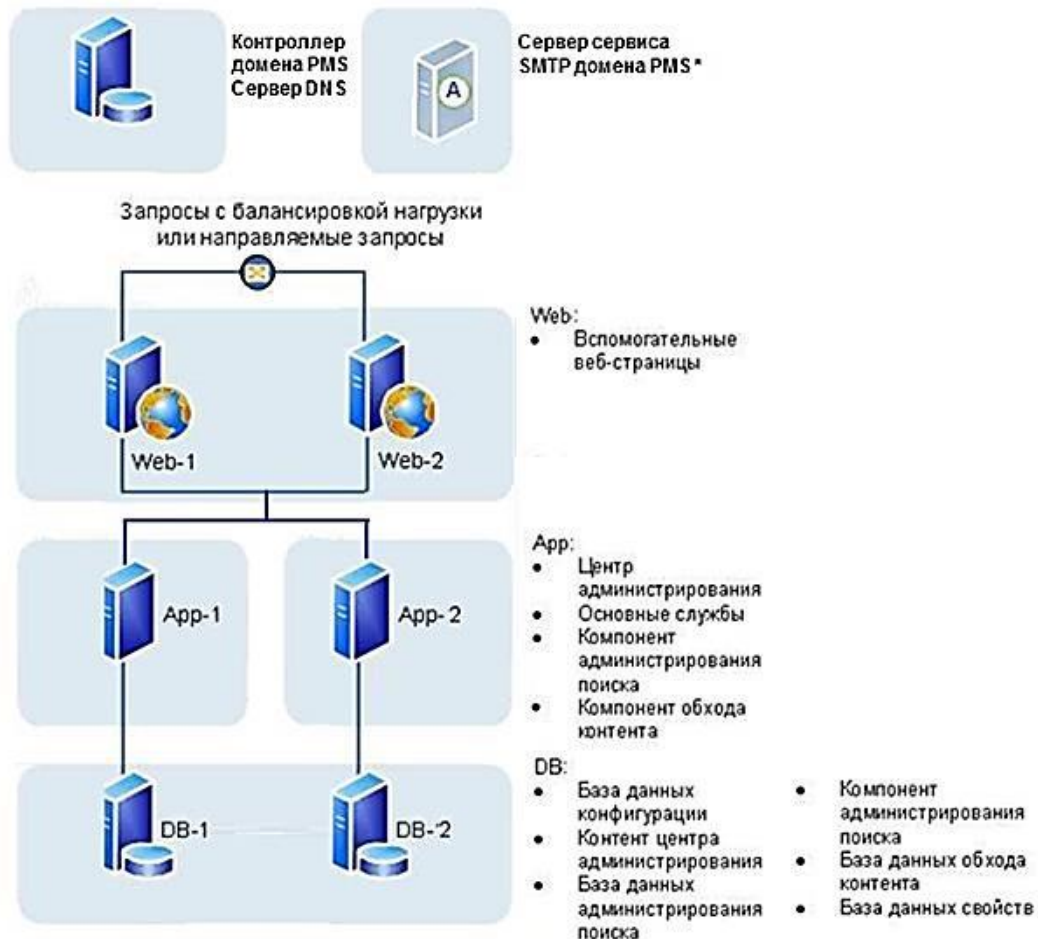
Контроллер домена PMS
Сервер DNS

Сервер сервиса SMTP домена PMS *

Запросы с балансировкой нагрузки или направляемые запросы

Web-1

Web-2

Web:
• Вспомогательные веб-страницы

App-1

App- 2

App:
• Центр администрирования
• Основные службы
• Компонент администрирования поиска
• Компонент обхода контента

DB-1

DB-2

DB:
• База данных конфигурации
• Контент центра администрирования
• База данных администрирования поиска
• Компонент администрирования поиска
• База данных обхода контента
• База данных свойств